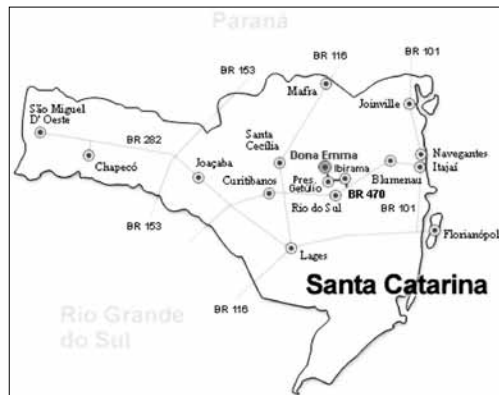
Paraná

BR 116

BR 101

BR 153

Mafra

Joinville

São Miguel D' Oeste

BR 282

Santa Cecília

Navegantes

Itajaí

Chapecó

Joaçaba

Dona Emma

Ibirama

Blumenau

Curitibanos

Pres. Getúlio

BR 470

Rio do Sul

BR 101

BR 153

Florianópol

Lages

Santa Catarina

Rio Grande do Sul

BR 116